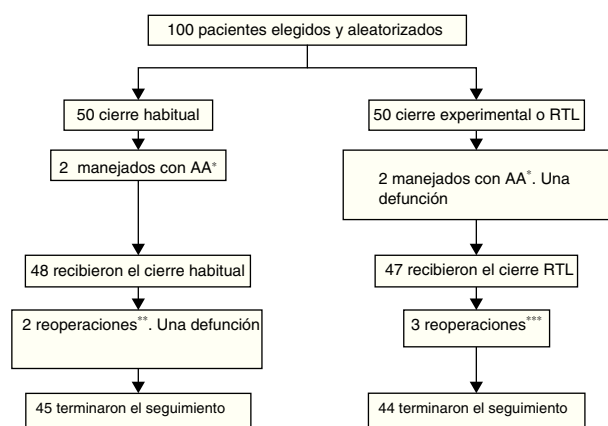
100 pacientes elegidos y aleatorizados

50 cierre habitual

2 manejados con AA*

48 recibieron el cierre habitual

2 reoperaciones**. Una defunción

45 terminaron el seguimiento

50 cierre experimental o RTL

2 manejados con AA*. Una defunción

47 recibieron el cierre RTL

3 reoperaciones***

44 terminaron el seguimiento